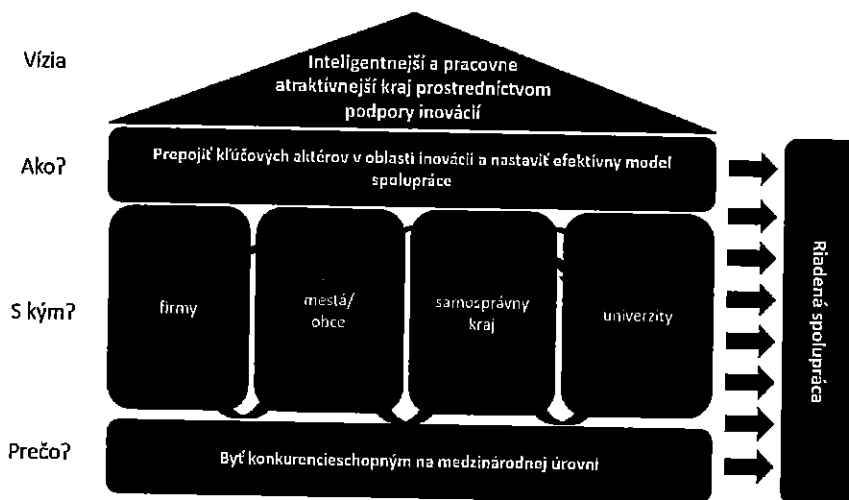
Vízia

Inteligentnejší a pracovne atraktívnejší kraj prostredníctvom podpory inovácií

Ako?

Prepojiť kľúčových aktérov v oblasti inovácii a nastaviť efektívny model spolupráce

S kým?

firmy

mestá/ obce

samosprávny kraj

univerzity

Prečo?

Byť konkurencieschopným na medzinárodnej úrovni

Riadená spolupráca